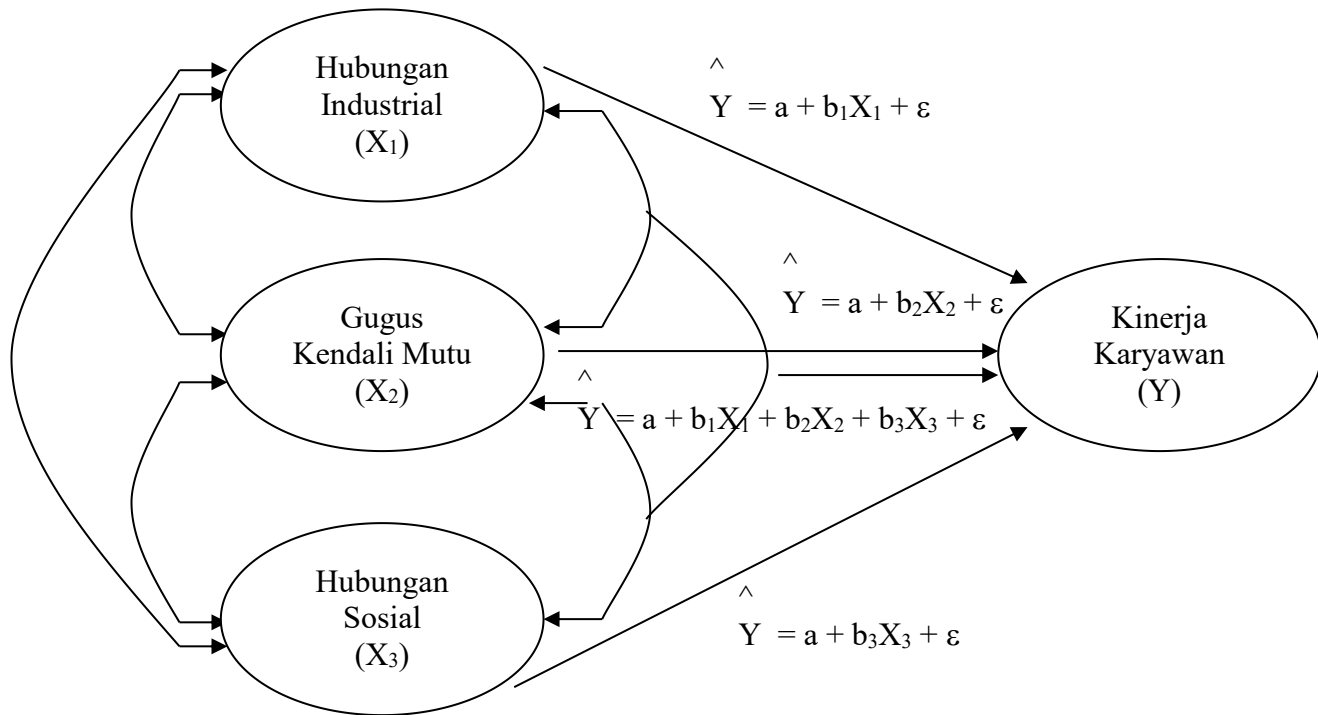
Hubungan Industrial $(X_1)$

$\hat{Y} = a + b_1X_1 + \varepsilon$

Gugus Kendali Mutu $(X_2)$

$\hat{Y} = a + b_2X_2 + \varepsilon$

Kinerja Karyawan (Y)

$\hat{Y} = a + b_1X_1 + b_2X_2 + b_3X_3 + \varepsilon$

Hubungan Sosial $(X_3)$

$\hat{Y} = a + b_3X_3 + \varepsilon$